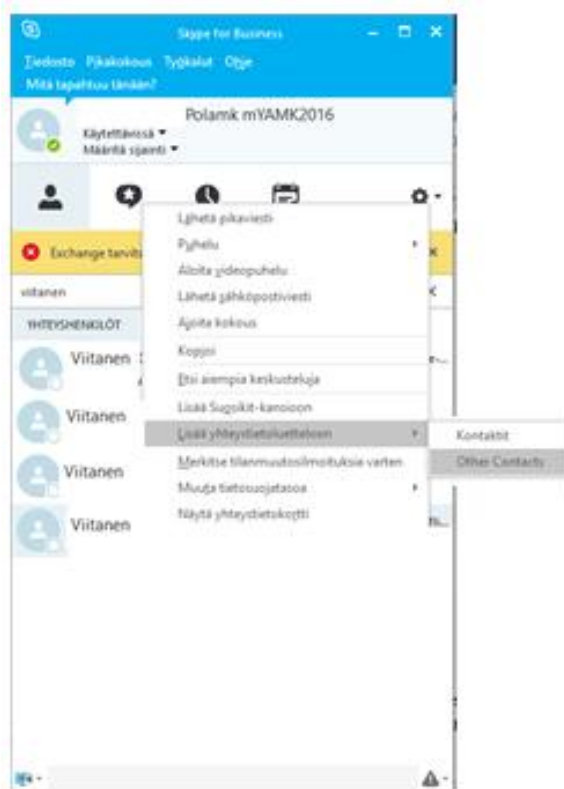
Skype for Business

Tiedosto Pikakokous Työkalut Ohje

Mitä tapahtuu tänään?

Polamk mYAMK2016

Käytettävissä

Määritä sijainti

Exchange tarvit

viitanen

YHTEYSHENKILÖT

Viitanen

Viitanen

Viitanen

Viitanen

Lähetä pikaviesti

Puhelu

Aloita videopuhelu

Lähetä sähköpostiviesti

Ajoita kokous

Kopioi

Etsi aiempia keskusteluja

Lisää Suosikit-kansioon

Lisää yhteystietoluetteloon

Merkitse tilanmuutosilmoituksia varten

Muuta tietosuojatasoa

Näytä yhteystietokortti

Kontaktit

Other Contacts